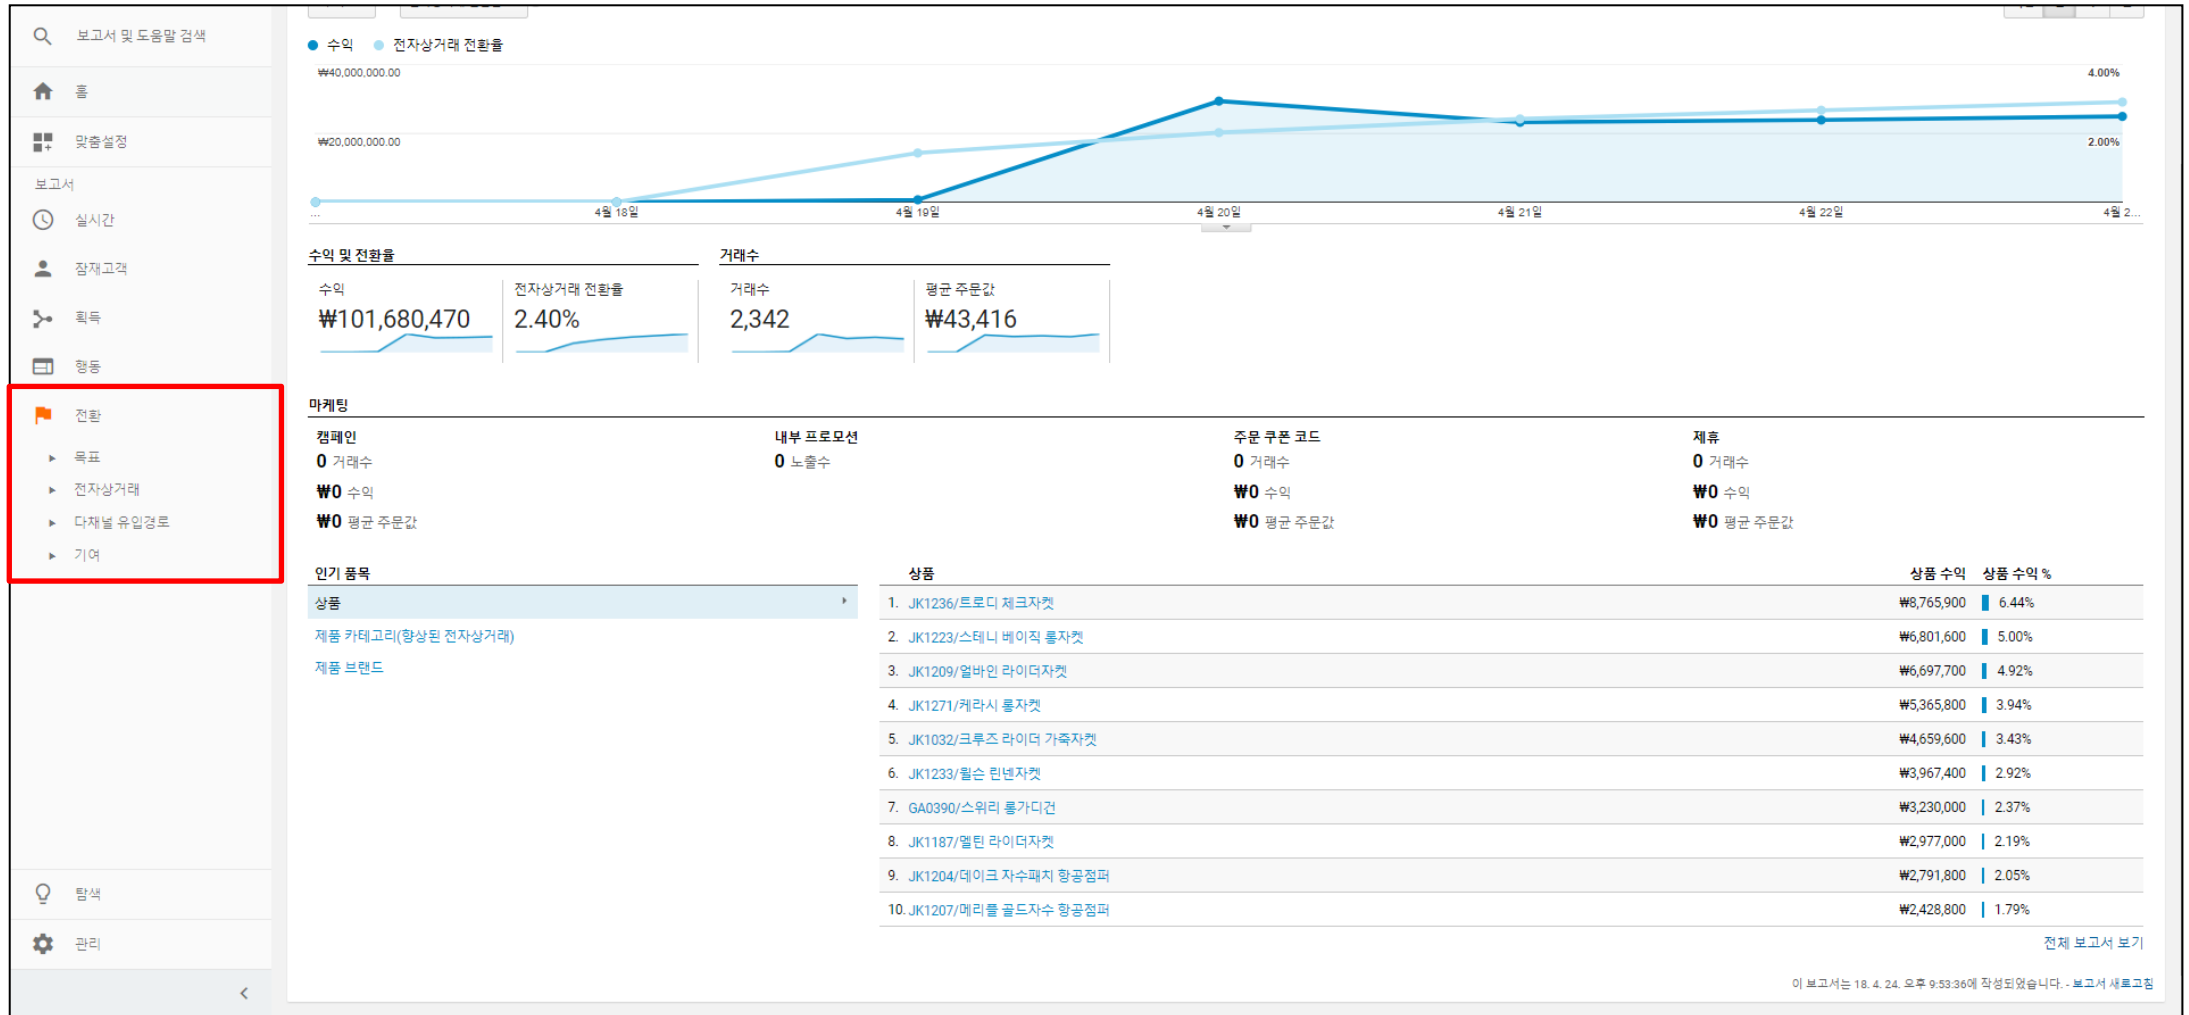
보고서 및 도움말 검색

홈

맞춤설정

보고서

실시간

잠재고객

획득

행동

전환

목표

전자상거래

다채널 유입경로

기여

탐색

관리

수익 전자상거래 전환율

₩40,000,000.00

₩20,000,000.00

4.00%

2.00%

... 4월 18일 4월 19일 4월 20일 4월 21일 4월 22일 4월 2...

수익 및 전환율

거래수

수익
₩101,680,470

전자상거래 전환율
2.40%

거래수
2,342

평균 주문값
₩43,416

마케팅

캠페인
0 거래수
₩0 수익
₩0 평균 주문값

내부 프로모션
0 노출수

주문 쿠폰 코드
0 거래수
₩0 수익
₩0 평균 주문값

제휴
0 거래수
₩0 수익
₩0 평균 주문값

인기 품목

상품

제품 카테고리(향상된 전자상거래)

제품 브랜드

| 상품 | 상품 수익 | 상품 수익 % |
|---|---|---|
| 1. JK1236/트로디 체크자켓 | ₩8,765,900 | 6.44% |
| 2. JK1223/스테니 베이직 롱자켓 | ₩6,801,600 | 5.00% |
| 3. JK1209/얼바인 라이더자켓 | ₩6,697,700 | 4.92% |
| 4. JK1271/케라시 롱자켓 | ₩5,365,800 | 3.94% |
| 5. JK1032/크루즈 라이더 가죽자켓 | ₩4,659,600 | 3.43% |
| 6. JK1233/윌슨 린넨자켓 | ₩3,967,400 | 2.92% |
| 7. GA0390/스위리 롱가디건 | ₩3,230,000 | 2.37% |
| 8. JK1187/멜틴 라이더자켓 | ₩2,977,000 | 2.19% |
| 9. JK1204/데이크 자수패치 항공점퍼 | ₩2,791,800 | 2.05% |
| 10. JK1207/메리플 골드자수 항공점퍼 | ₩2,428,800 | 1.79% |

전체 보고서 보기

이 보고서는 18. 4. 24. 오후 9:53:36에 작성되었습니다. - 보고서 새로고침